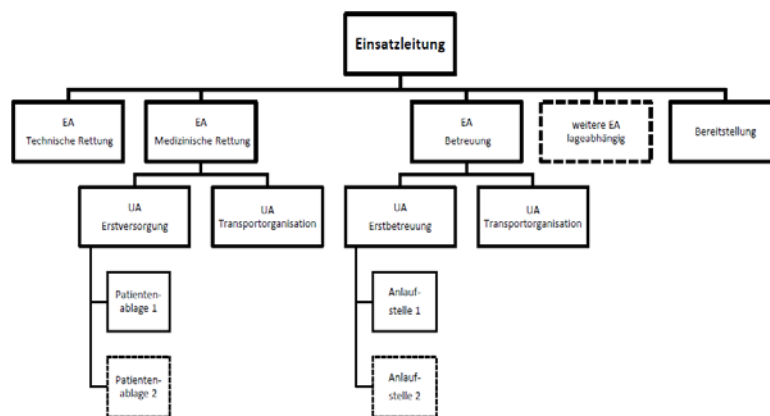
Einsatzleitung

EA
Technische Rettung

EA
Medizinische Rettung

EA
Betreuung

weitere EA
lageabhängig

Bereitstellung

UA
Erstversorgung

UA
Transportorganisation

UA
Erstbetreuung

UA
Transportorganisation

Patientenablage 1

Patientenablage 2

Anlaufstelle 1

Anlaufstelle 2